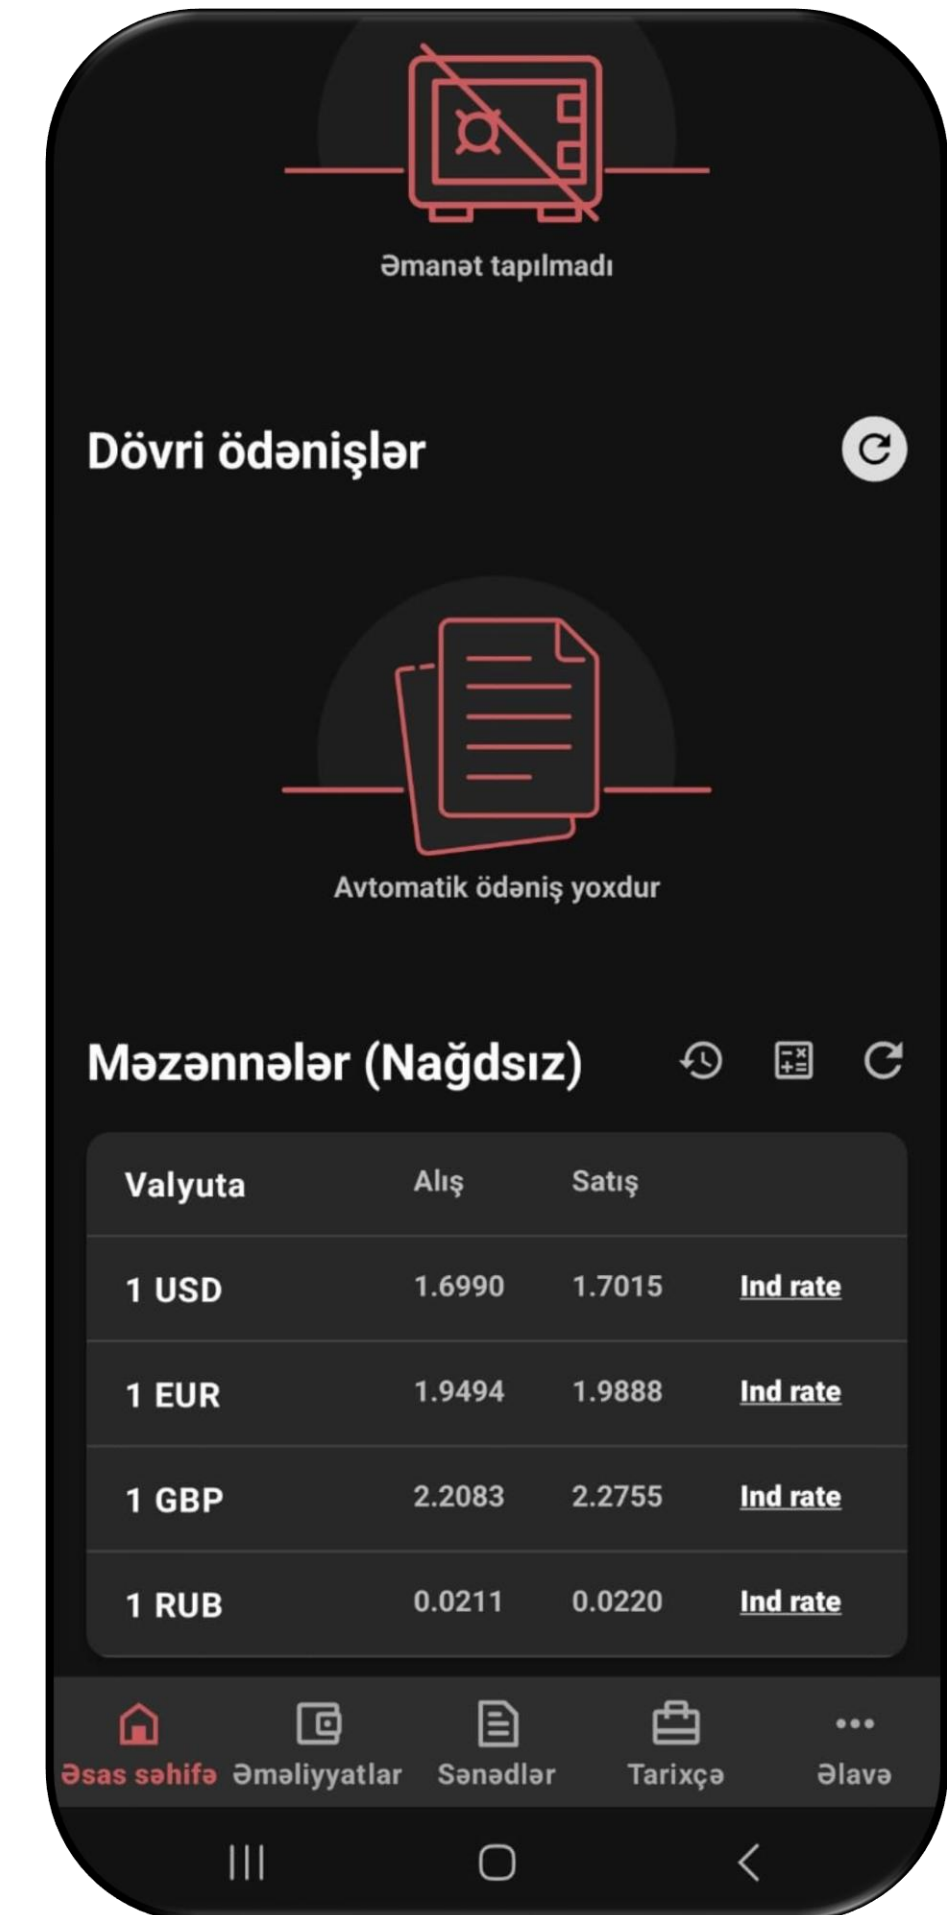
Əmanət tapılmadı

Dövri ödənişlər

Avtomatik ödəniş yoxdur

Məzənnələr (Nağdsız)

| Valyuta | Alış | Satış | |
|---|---|---|---|
| 1 USD | 1.6990 | 1.7015 | Ind rate |
| 1 EUR | 1.9494 | 1.9888 | Ind rate |
| 1 GBP | 2.2083 | 2.2755 | Ind rate |
| 1 RUB | 0.0211 | 0.0220 | Ind rate |

Əsas səhifə Əməliyyatlar Sənədlər Tarixçə Əlavə